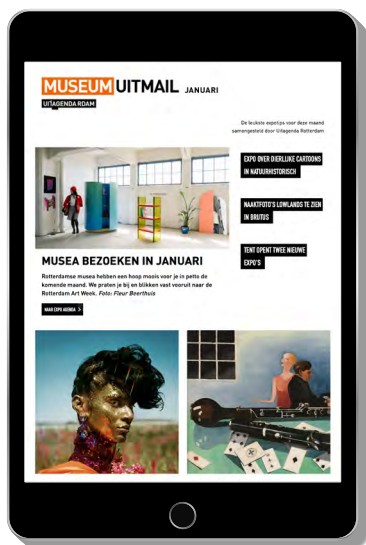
MUSEUMUITMAIL JANUARI

UITAGENDA RDAM

De leukste expotips voor deze maand samengesteld door Uitagenda Rotterdam

EXPO OVER DIERLIJKE CARTOONS IN NATUURHISTORISCH

NAAKTFOTO'S LOWLANDS TE ZIEN IN BRUTUS

TENT OPENT TWEE NIEUWE EXPO'S

MUSEA BEZOEKEN IN JANUARI

Rotterdamse musea hebben een hoop moois voor je in petto de komende maand. We praten je bij en blikken vast vooruit naar de Rotterdam Art Week. Foto: Fleur Beerthuis

NAAR EXPO AGENDA >